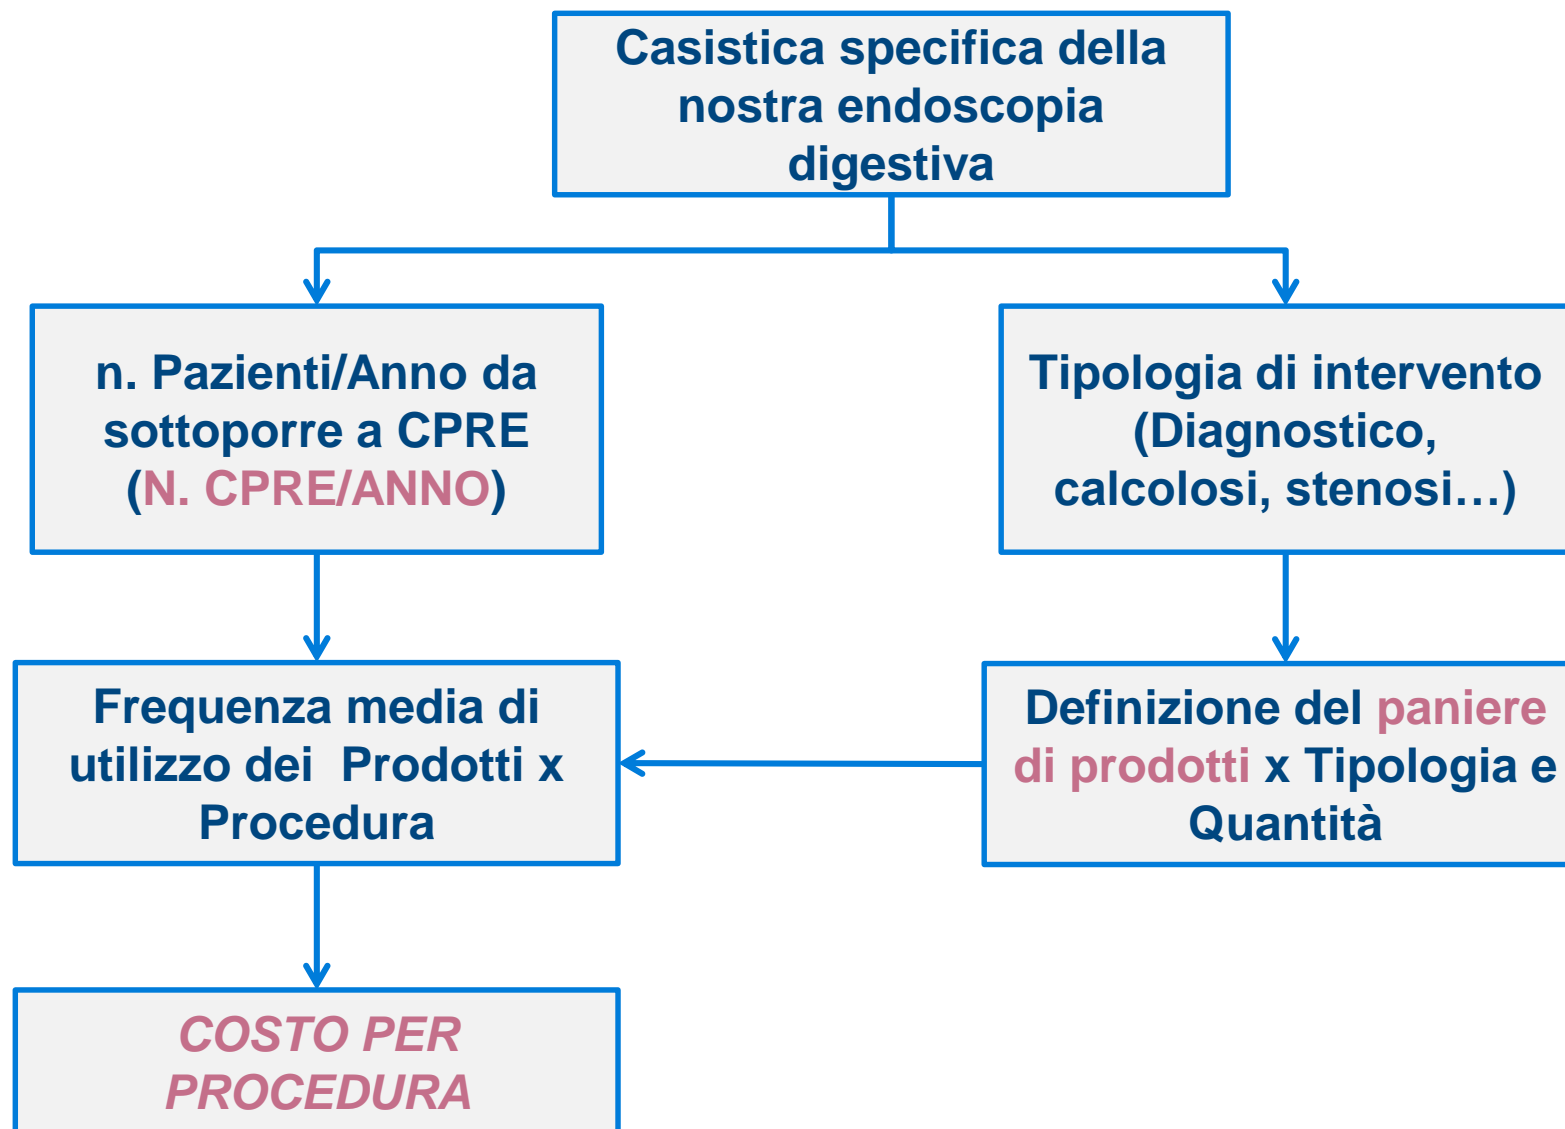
Casistica specifica della nostra endoscopia digestiva

n. Pazienti/Anno da sottoporre a CPRE (N. CPRE/ANNO)

Tipologia di intervento (Diagnostico, calcolosi, stenosi…)

Frequenza media di utilizzo dei Prodotti x Procedura

Definizione del paniere di prodotti x Tipologia e Quantità

COSTO PER PROCEDURA